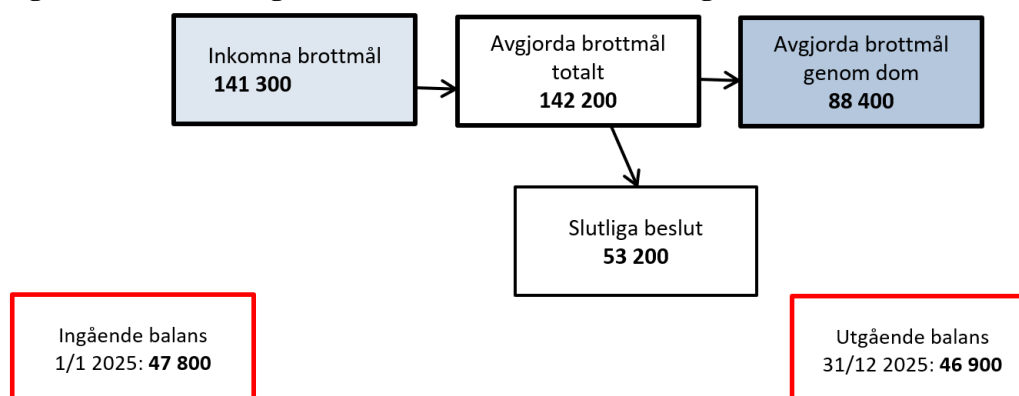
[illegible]

Inkomna brottmål **141 300**

Avgjorda brottmål totalt **142 200**

Avgjorda brottmål genom dom **88 400**

Slutliga beslut **53 200**

Ingående balans 1/1 2025: **47 800**

Utgående balans 31/12 2025: **46 900**